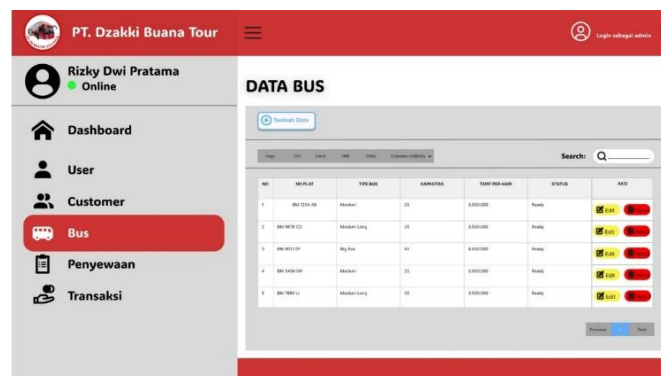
PT. Dzakki Buana Tour

Login sebagai admin

Rizky Dwi Pratama
Online

Dashboard
User
Customer
Bus
Penyewaan
Transaksi

DATA BUS

Tambah Data

Copy CSV Excel PDF Print Column visibility

Search:

| NO | NO PLAT | TIPE BUS | KAPASITAS | TARIF PER HARI | STATUS | AKSI |
|---|---|---|---|---|---|---|
| 1 | BM 1234 AB | Medium | 29 | 5.000.000 | Ready | Edit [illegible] |
| 2 | BM 5678 CD | Medium Long | 33 | 3.500.000 | Ready | Edit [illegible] |
| 3 | BM 9012 EF | Big Bus | 45 | 4.500.000 | Ready | Edit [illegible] |
| 4 | BM 3456 GH | Medium | 25 | 3.000.000 | Ready | Edit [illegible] |
| 5 | BM 7890 IJ | Medium Long | 33 | 3.500.000 | Ready | Edit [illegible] |

Previous 1 Next